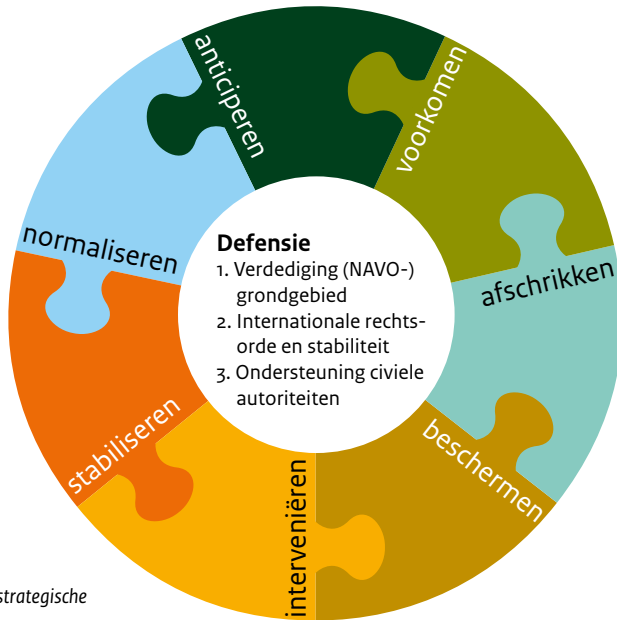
anticiperen
voorkomen
afschrikken
beschermen
interveniëren
stabiliseren
normaliseren

Defensie
1. Verdediging (NAVO-) grondgebied
2. Internationale rechtsorde en stabiliteit
3. Ondersteuning civiele autoriteiten

strategische